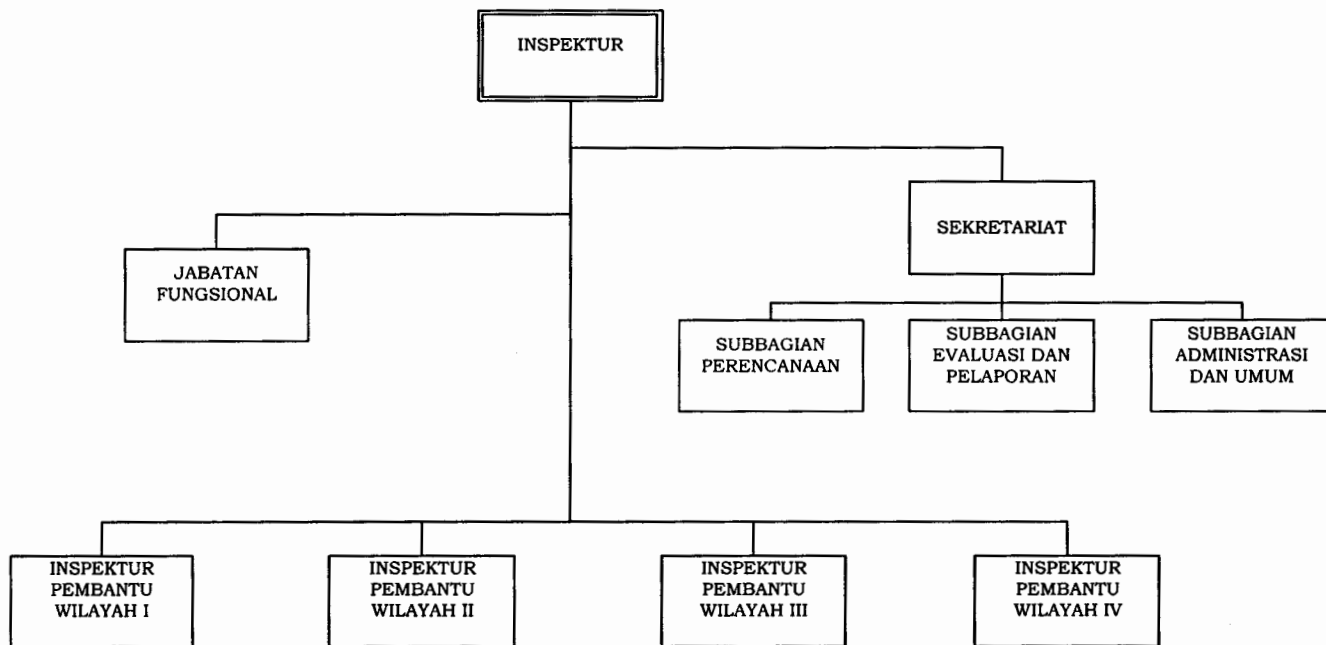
INSPEKTUR

JABATAN FUNGSIONAL

SEKRETARIAT

SUBBAGIAN PERENCANAAN

SUBBAGIAN EVALUASI DAN PELAPORAN

SUBBAGIAN ADMINISTRASI DAN UMUM

INSPEKTUR PEMBANTU WILAYAH I

INSPEKTUR PEMBANTU WILAYAH II

INSPEKTUR PEMBANTU WILAYAH III

INSPEKTUR PEMBANTU WILAYAH IV